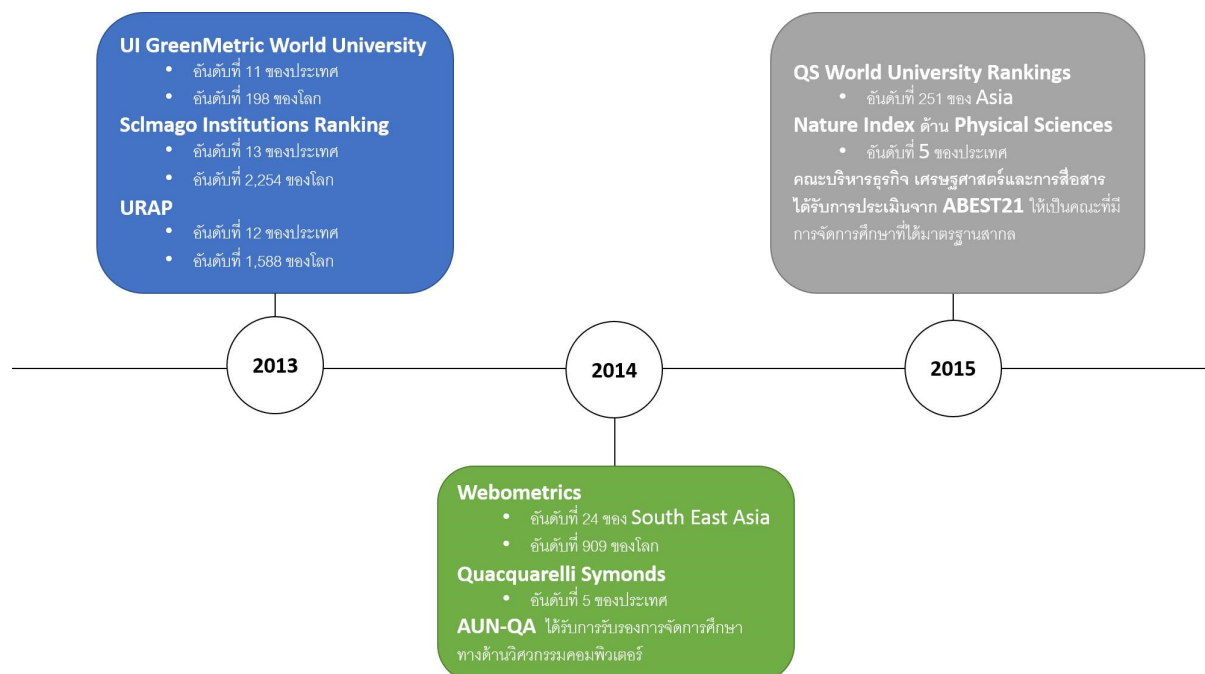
UI GreenMetric World University
• อันดับที่ 11 ของประเทศ
• อันดับที่ 198 ของโลก
SclmagoInstitutions Ranking
• อันดับที่ 13 ของประเทศ
• อันดับที่ 2,254 ของโลก
URAP
• อันดับที่ 12 ของประเทศ
• อันดับที่ 1,588 ของโลก

QS World University Rankings
• อันดับที่ 251 ของ Asia
Nature Index ด้าน Physical Sciences
• อันดับที่ 5 ของประเทศ
คณะบริหารธุรกิจ เศรษฐศาสตร์และการสื่อสาร ได้รับการประเมินจาก ABEST21 ให้เป็นคณะที่มีการจัดการศึกษาที่ได้มาตรฐานสากล

2013

2014

2015

Webometrics
• อันดับที่ 24 ของ South East Asia
• อันดับที่ 909 ของโลก
Quacquarelli Symonds
• อันดับที่ 5 ของประเทศ
AUN-QA ได้รับการรับรองการจัดการศึกษาทางด้านวิศวกรรมคอมพิวเตอร์